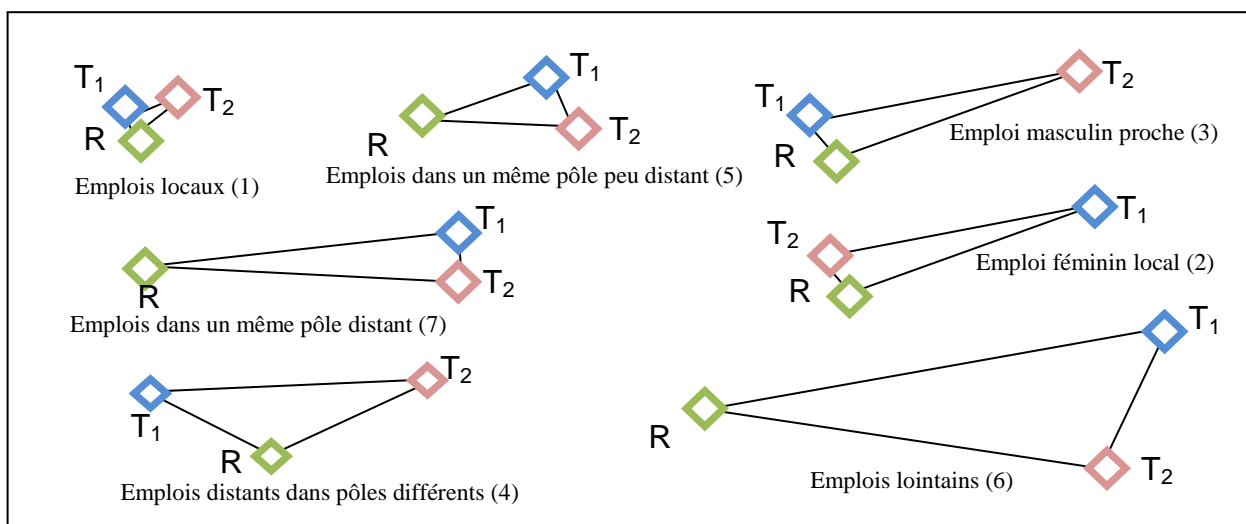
$T_1$ $T_2$ R
Emplois locaux (1)

$T_1$ R $T_2$
Emplois dans un même pôle peu distant (5)

$T_2$ $T_1$ R
Emploi masculin proche (3)

$T_1$ R $T_2$
Emplois dans un même pôle distant (7)

$T_1$ $T_2$ R
Emploi féminin local (2)

$T_2$ $T_1$ R
Emplois distants dans pôles différents (4)

$T_1$ R $T_2$
Emplois lointains (6)